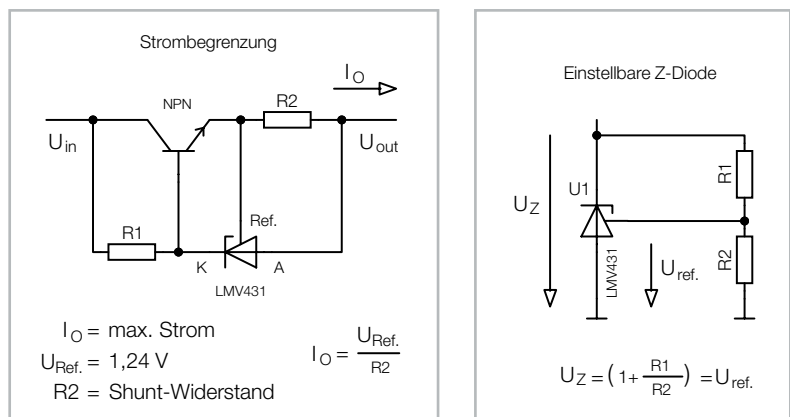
Strombegrenzung

$I_O$

NPN

R2

$U_{in}$

$U_{out}$

Ref.

R1

K

A

LMV431

$I_O$ = max. Strom

$U_{Ref.}$ = 1,24 V

$I_O = \frac{U_{Ref.}}{R2}$

R2 = Shunt-Widerstand

Einstellbare Z-Diode

U1

R1

$U_Z$

LMV431

$U_{ref.}$

R2

$U_Z = \left(1 + \frac{R1}{R2}\right) = U_{ref.}$